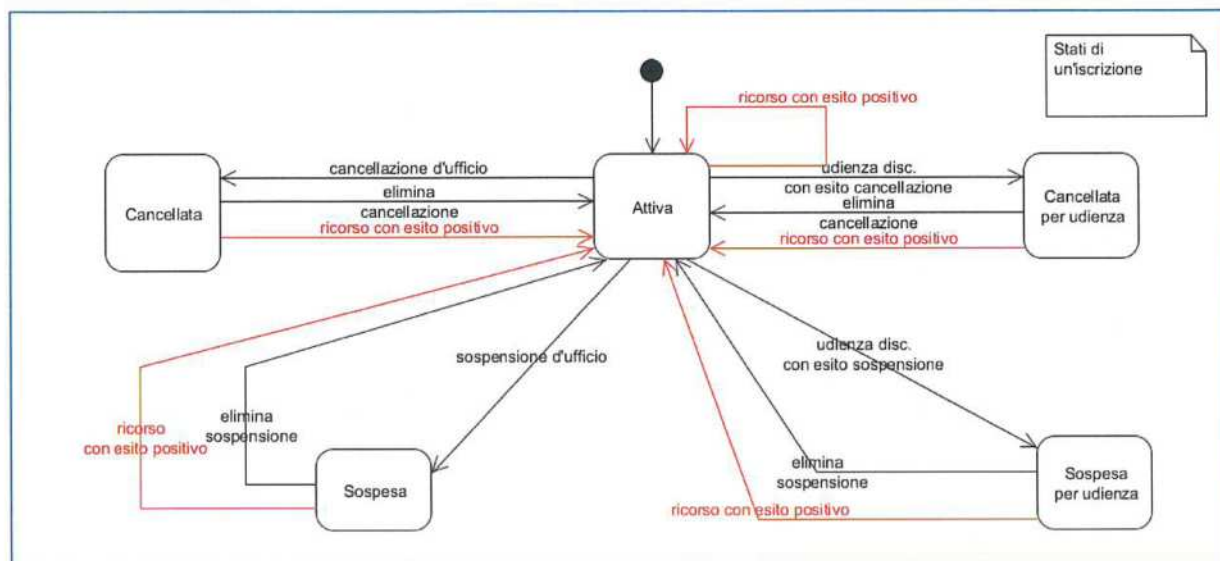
Stati di un'iscrizione

ricorso con esito positivo

Cancellata

cancellazione d'ufficio

elimina

cancellazione

ricorso con esito positivo

Attiva

udienza disc.
con esito cancellazione

elimina

cancellazione

ricorso con esito positivo

Cancellata per udienza

ricorso
con esito positivo

elimina
sospensione

sospensione d'ufficio

udienza disc.
con esito sospensione

Sospesa

elimina
sospensione

ricorso con esito positivo

Sospesa per udienza